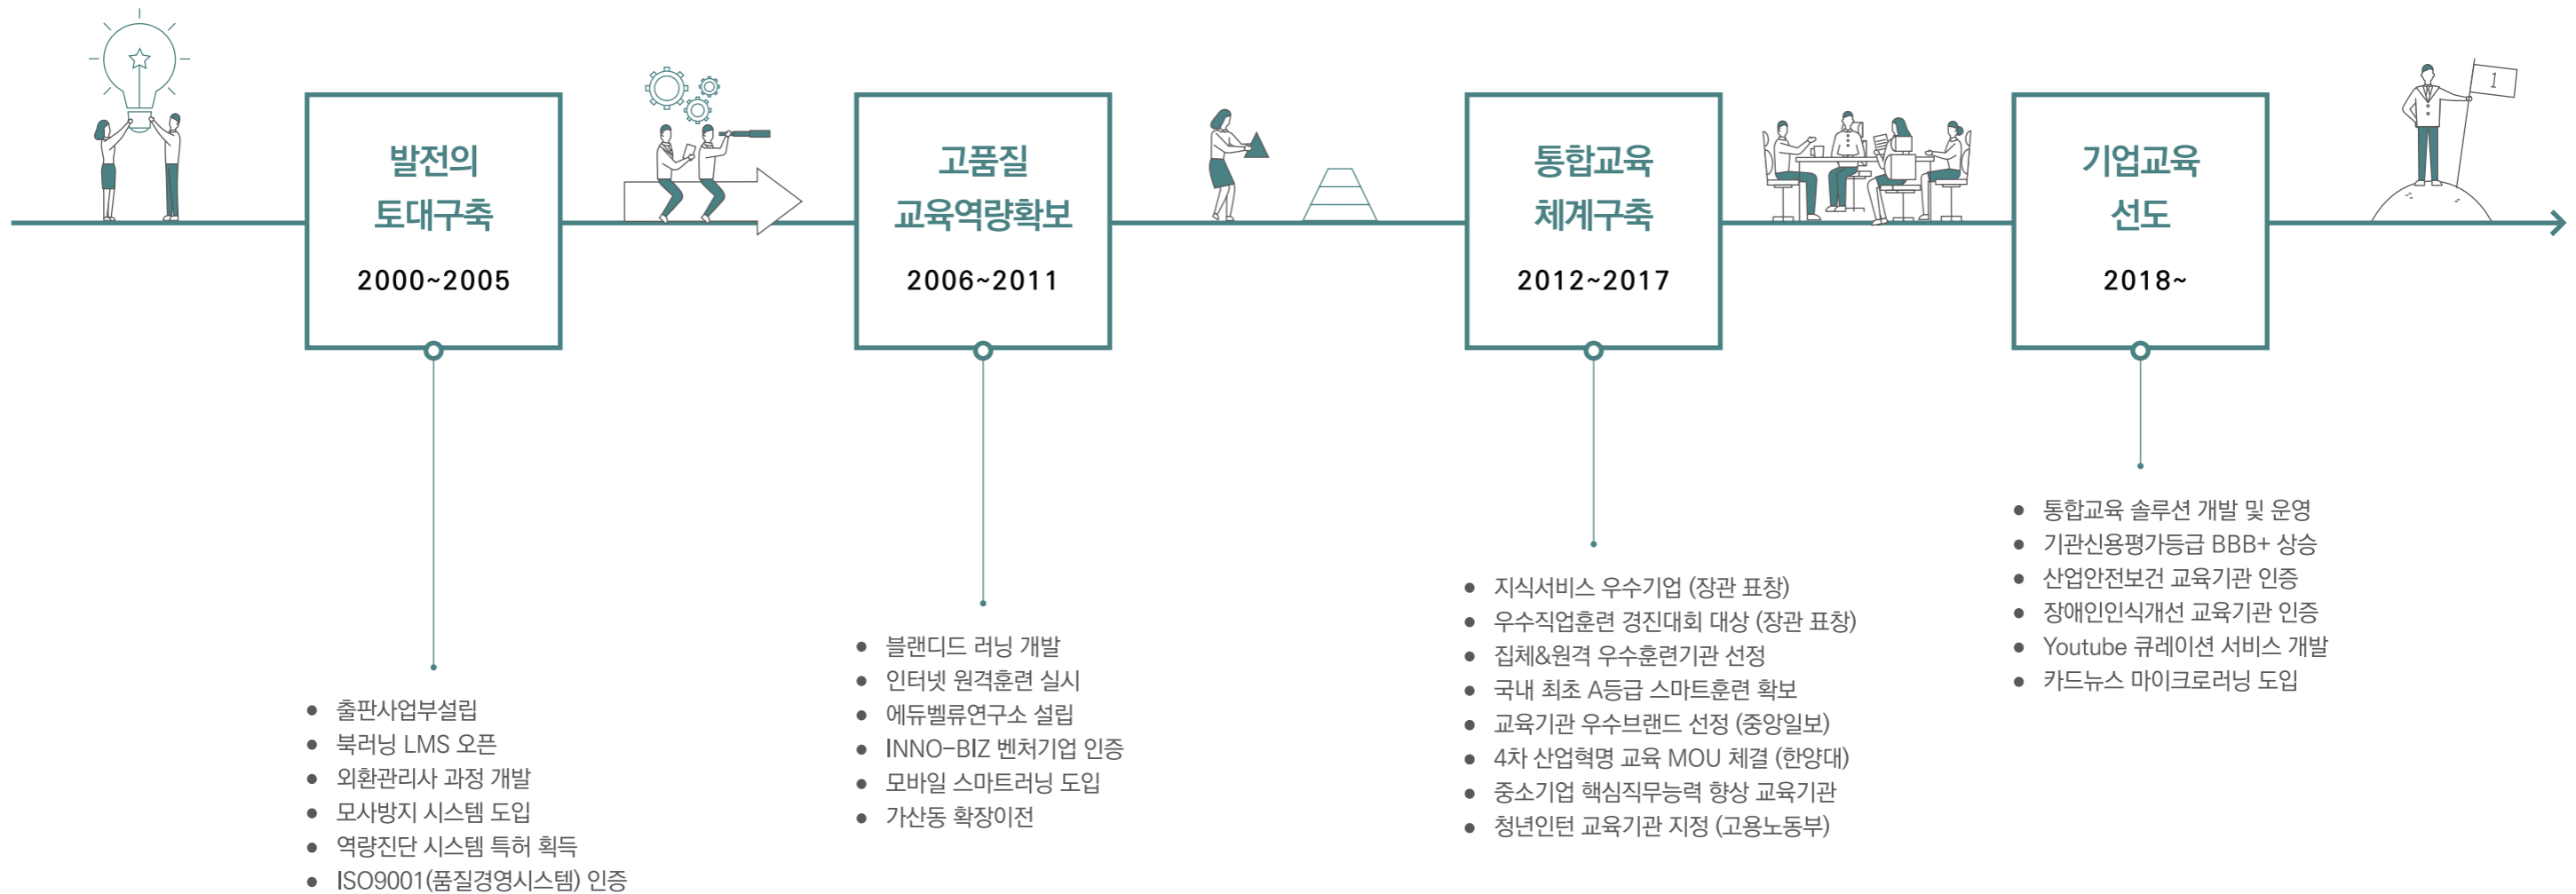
발전의
토대구축
2000~2005

고품질
교육역량확보
2006~2011

통합교육
체계구축
2012~2017

기업교육
선도
2018~

1

- 출판사업부설립
- 북러닝 LMS 오픈
- 외환관리사 과정 개발
- 모사방지 시스템 도입
- 역량진단 시스템 특허 획득
- ISO9001(품질경영시스템) 인증

- 블랜디드 러닝 개발
- 인터넷 원격훈련 실시
- 에듀벨류연구소 설립
- INNO-BIZ 벤처기업 인증
- 모바일 스마트러닝 도입
- 가산동 확장이전

- 지식서비스 우수기업 (장관 표창)
- 우수직업훈련 경진대회 대상 (장관 표창)
- 집체&원격 우수훈련기관 선정
- 국내 최초 A등급 스마트훈련 확보
- 교육기관 우수브랜드 선정 (중앙일보)
- 4차 산업혁명 교육 MOU 체결 (한양대)
- 중소기업 핵심직무능력 향상 교육기관
- 청년인턴 교육기관 지정 (고용노동부)

- 통합교육 솔루션 개발 및 운영
- 기관신용평가등급 BBB+ 상승
- 산업안전보건 교육기관 인증
- 장애인인식개선 교육기관 인증
- Youtube 큐레이션 서비스 개발
- 카드뉴스 마이크로러닝 도입